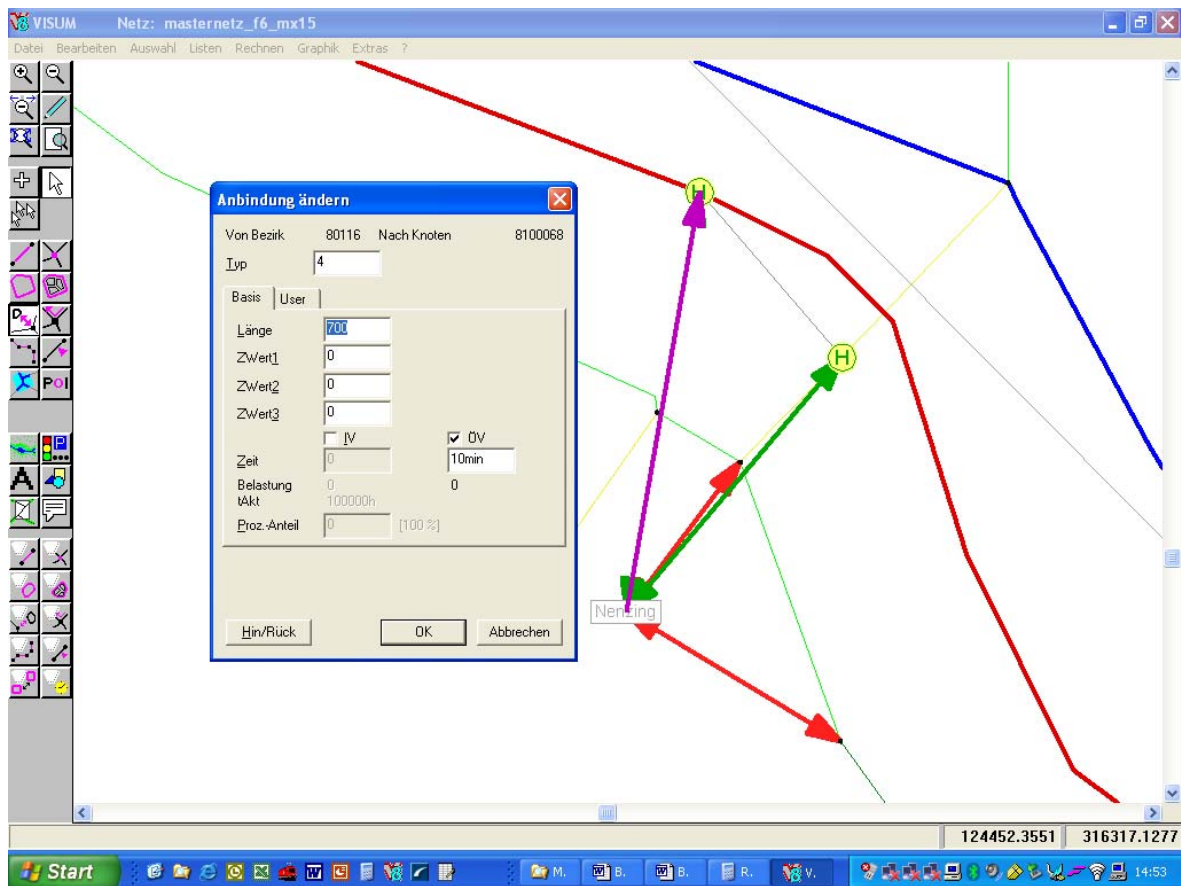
VISUM Netz: masternetz_f6_mx15

Datei Bearbeiten Auswahl Listen Rechnen Graphik Extras ?

Anbindung ändern

Von Bezirk 80116 Nach Knoten 8100068

Typ 4

Basis User

Länge 700

ZWert1 0

ZWert2 0

ZWert3 0

IV ÖV

Zeit 0 10min

Belastung tAkt 0 100000h 0

Proz.-Anteil 0 [100 %]

Hin/Rück OK Abbrechen

H

H

POI

Nenzing

124452.3551 316317.1277

Start

M. B. B. R. V.

14:53